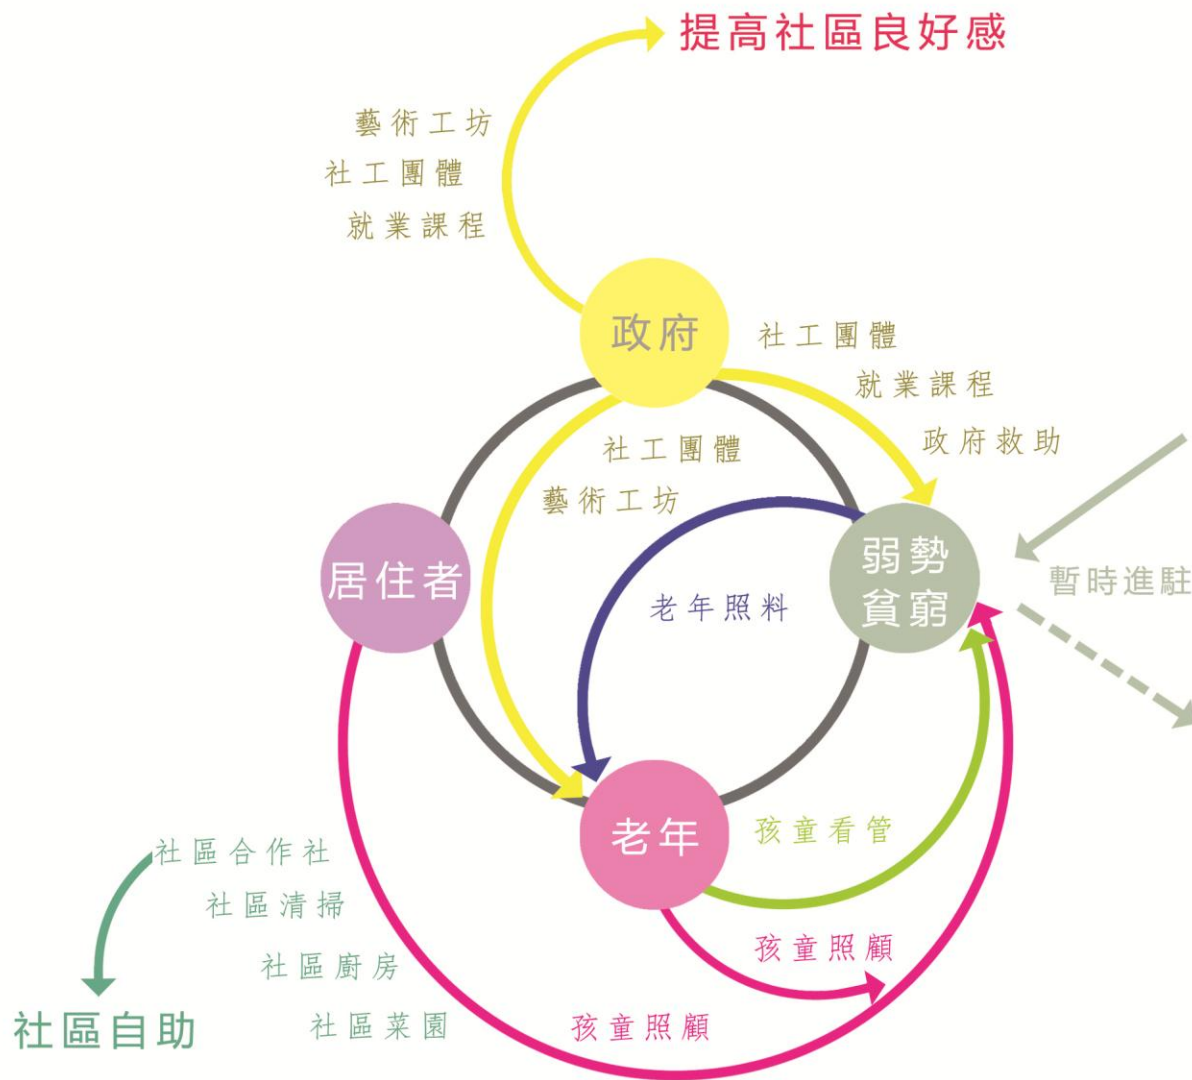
提高社區良好感

藝術工坊
社工團體
就業課程

政府

社工團體
就業課程
政府救助

社工團體
藝術工坊

居住者

弱勢
貧窮

暫時進駐

老年照料

老年

孩童看管

孩童照顧

社區合作社
社區清掃
社區廚房
社區菜園

孩童照顧

社區自助